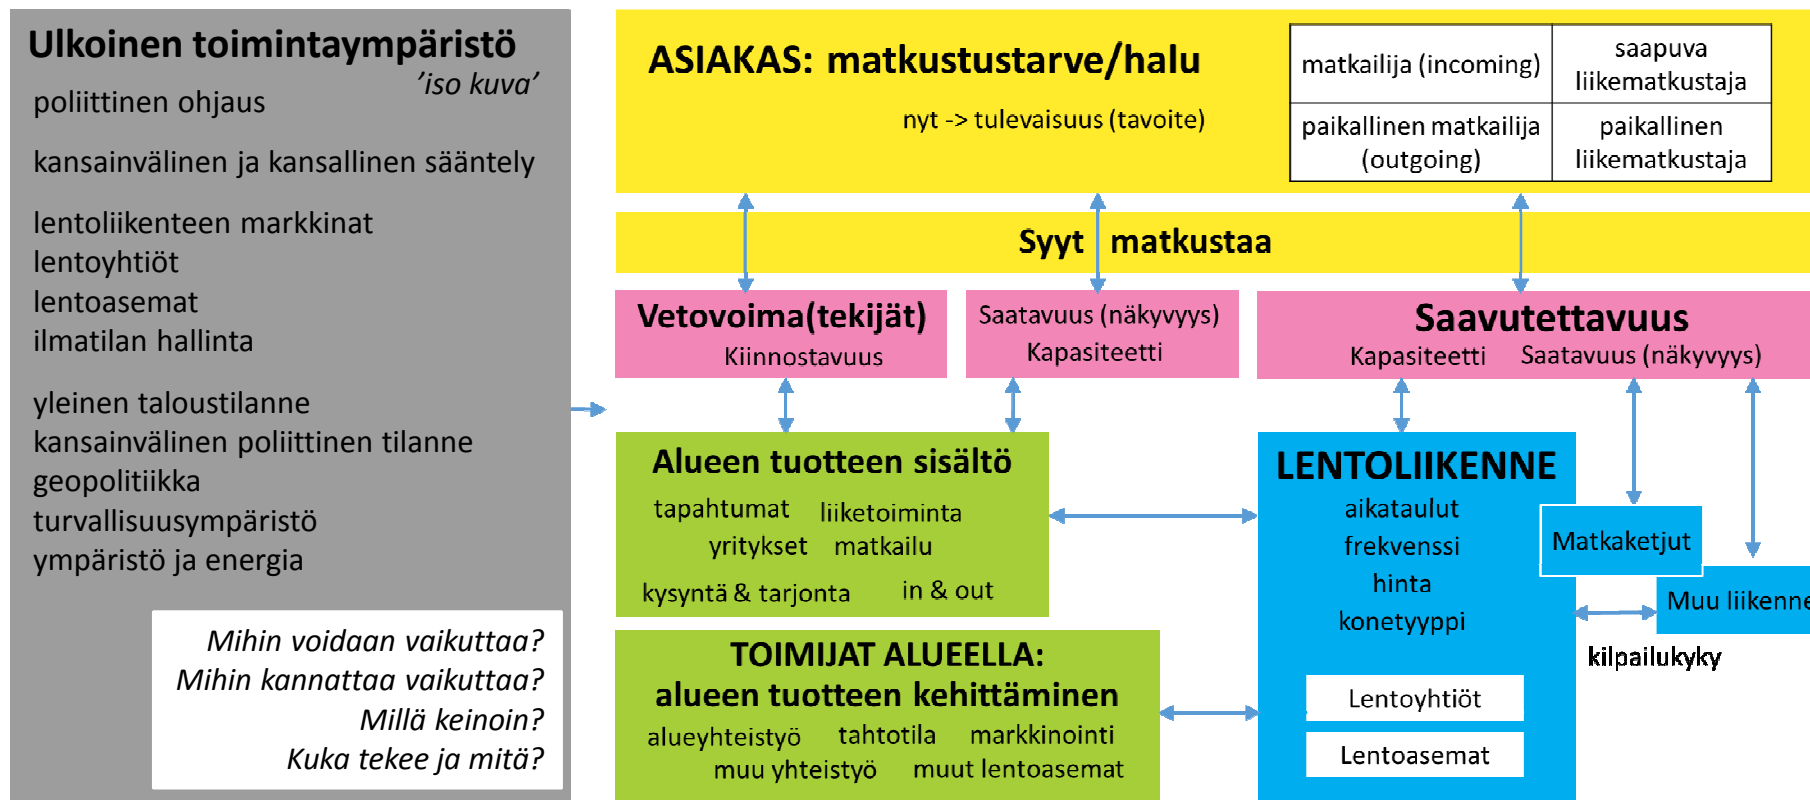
Ulkoinen toimintaympäristö
'iso kuva'
poliittinen ohjaus

kansainvälinen ja kansallinen sääntely

lentoliikenteen markkinat
lentoyhtiöt
lentoasemat
ilmatilan hallinta

yleinen taloustilanne
kansainvälinen poliittinen tilanne
geopolitiikka
turvallisuusympäristö
ympäristö ja energia

Mihin voidaan vaikuttaa?
Mihin kannattaa vaikuttaa?
Millä keinoin?
Kuka tekee ja mitä?

ASIAKAS: matkustustarve/halu

nyt -> tulevaisuus (tavoite)

| matkailija (incoming) | saapuva liikematkustaja |
|---|---|
| paikallinen matkailija (outgoing) | paikallinen liikematkustaja |

Syyt matkustaa

Vetovoima(tekijät)
Kiinnostavuus

Saatavuus (näkyvyys)
Kapasiteetti

Saavutettavuus
Kapasiteetti Saatavuus (näkyvyys)

Alueen tuotteen sisältö
tapahtumat liiketoiminta
yritykset matkailu
kysyntä & tarjonta in & out

LENTOLIIKENNE
aikataulut
frekvenssi
hinta
konetyyppi

Lentoyhtiöt
Lentoasemat

Matkaketjut

Muu liikenne

kilpailukyky

TOIMIJAT ALUEELLA:
alueen tuotteen kehittäminen
alueyhteistyö tahtotila markkinointi
muu yhteistyö muut lentoasemat